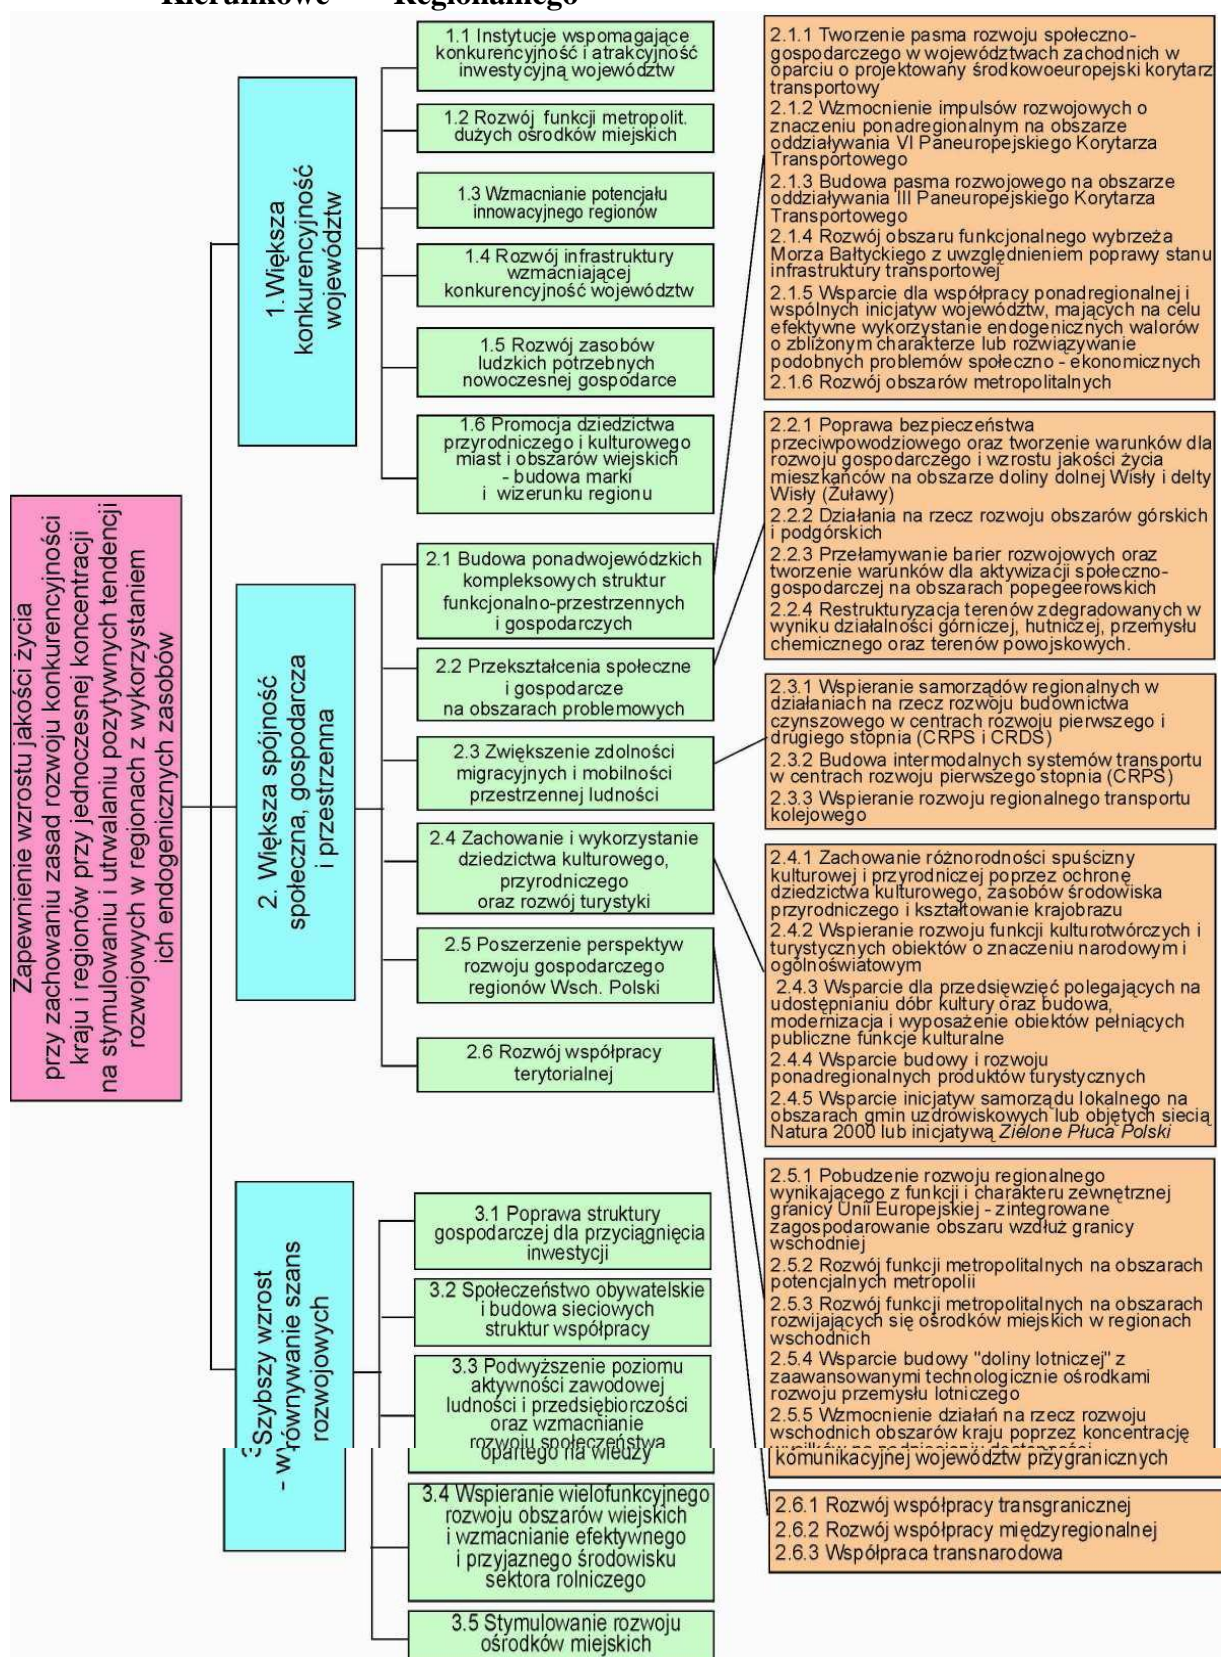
Kierunkowe Regionalnego

Zapewnienie wzrostu jakości życia przy zachowaniu zasad rozwoju konkurencyjności kraju i regionów przy jednoczesnej koncentracji na stymulowaniu i utrwalaniu pozytywnych tendencji rozwojowych w regionach z wykorzystaniem ich endogenicznych zasobów

1. Większa konkurencyjność województw

1.1 Instytucje wspomagające konkurencyjność i atrakcyjność inwestycyjną województw

1.2 Rozwój funkcji metropolit. dużych ośrodków miejskich

1.3 Wzmacnianie potencjału innowacyjnego regionów

1.4 Rozwój infrastruktury wzmacniającej konkurencyjność województw

1.5 Rozwój zasobów ludzkich potrzebnych nowoczesnej gospodarce

1.6 Promocja dziedzictwa przyrodniczego i kulturowego miast i obszarów wiejskich - budowa marki i wizerunku regionu

2. Większa spójność społeczna, gospodarcza i przestrzenna

2.1 Budowa ponadwojewódzkich kompleksowych struktur funkcjonalno-przestrzennych i gospodarczych

2.2 Przekształcenia społeczne i gospodarcze na obszarach problemowych

2.3 Zwiększenie zdolności migracyjnych i mobilności przestrzennej ludności

2.4 Zachowanie i wykorzystanie dziedzictwa kulturowego, przyrodniczego oraz rozwój turystyki

2.5 Poszerzenie perspektyw rozwoju gospodarczego regionów Wsch. Polski

2.6 Rozwój współpracy terytorialnej

3. Szybszy wzrost - wyrównywanie szans rozwojowych

3.1 Poprawa struktury gospodarczej dla przyciągnięcia inwestycji

3.2 Społeczeństwo obywatelskie i budowa sieciowych struktur współpracy

3.3 Podwyższenie poziomu aktywności zawodowej ludności i przedsiębiorczości oraz wzmacnianie rozwoju społeczeństwa opartego na wiedzy

3.4 Wspieranie wielofunkcyjnego rozwoju obszarów wiejskich i wzmacnianie efektywnego i przyjaznego środowisku sektora rolniczego

3.5 Stymulowanie rozwoju ośrodków miejskich

2.1.1 Tworzenie pasma rozwoju społeczno-gospodarczego w województwach zachodnich w oparciu o projektowany środkowoeuropejski korytarz transportowy
2.1.2 Wzmocnienie impulsów rozwojowych o znaczeniu ponadregionalnym na obszarze oddziaływania VI Paneuropejskiego Korytarza Transportowego
2.1.3 Budowa pasma rozwojowego na obszarze oddziaływania III Paneuropejskiego Korytarza Transportowego
2.1.4 Rozwój obszaru funkcjonalnego wybrzeża Morza Bałtyckiego z uwzględnieniem poprawy stanu infrastruktury transportowej
2.1.5 Wsparcie dla współpracy ponadregionalnej i wspólnych inicjatyw województw, mających na celu efektywne wykorzystanie endogenicznych walorów o zbliżonym charakterze lub rozwiązywanie podobnych problemów społeczno - ekonomicznych
2.1.6 Rozwój obszarów metropolitalnych

2.2.1 Poprawa bezpieczeństwa przeciwpowodziowego oraz tworzenie warunków dla rozwoju gospodarczego i wzrostu jakości życia mieszkańców na obszarze doliny dolnej Wisły i delty Wisły (Żuławy)
2.2.2 Działania na rzecz rozwoju obszarów górskich i podgórskich
2.2.3 Przełamywanie barier rozwojowych oraz tworzenie warunków dla aktywizacji społeczno-gospodarczej na obszarach popegeerowskich
2.2.4 Restrukturyzacja terenów zdegradowanych w wyniku działalności górniczej, hutniczej, przemysłu chemicznego oraz terenów powojskowych.

2.3.1 Wspieranie samorządów regionalnych w działaniach na rzecz rozwoju budownictwa czynszowego w centrach rozwoju pierwszego i drugiego stopnia (CRPS i CRDS)
2.3.2 Budowa intermodalnych systemów transportu w centrach rozwoju pierwszego stopnia (CRPS)
2.3.3 Wspieranie rozwoju regionalnego transportu kolejowego

2.4.1 Zachowanie różnorodności spuścizny kulturowej i przyrodniczej poprzez ochronę dziedzictwa kulturowego, zasobów środowiska przyrodniczego i kształtowanie krajobrazu
2.4.2 Wspieranie rozwoju funkcji kulturotwórczych i turystycznych obiektów o znaczeniu narodowym i ogólnoświatowym
2.4.3 Wsparcie dla przedsięwzięć polegających na udostępnianiu dóbr kultury oraz budowa, modernizacja i wyposażenie obiektów pełniących publiczne funkcje kulturalne
2.4.4 Wsparcie budowy i rozwoju ponadregionalnych produktów turystycznych
2.4.5 Wsparcie inicjatyw samorządu lokalnego na obszarach gmin uzdrowiskowych lub objętych siecią Natura 2000 lub inicjatywą Zielone Płuca Polski

2.5.1 Pobudzenie rozwoju regionalnego wynikającego z funkcji i charakteru zewnętrznej granicy Unii Europejskiej - zintegrowane zagospodarowanie obszaru wzdłuż granicy wschodniej
2.5.2 Rozwój funkcji metropolitalnych na obszarach potencjalnych metropolii
2.5.3 Rozwój funkcji metropolitalnych na obszarach rozwijających się ośrodków miejskich w regionach wschodnich
2.5.4 Wsparcie budowy "doliny lotniczej" z zaawansowanymi technologicznie ośrodkami rozwoju przemysłu lotniczego
2.5.5 Wzmocnienie działań na rzecz rozwoju wschodnich obszarów kraju poprzez koncentrację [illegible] komunikacyjnej województw przygranicznych

2.6.1 Rozwój współpracy transgranicznej
2.6.2 Rozwój współpracy międzyregionalnej
2.6.3 Współpraca transnarodowa